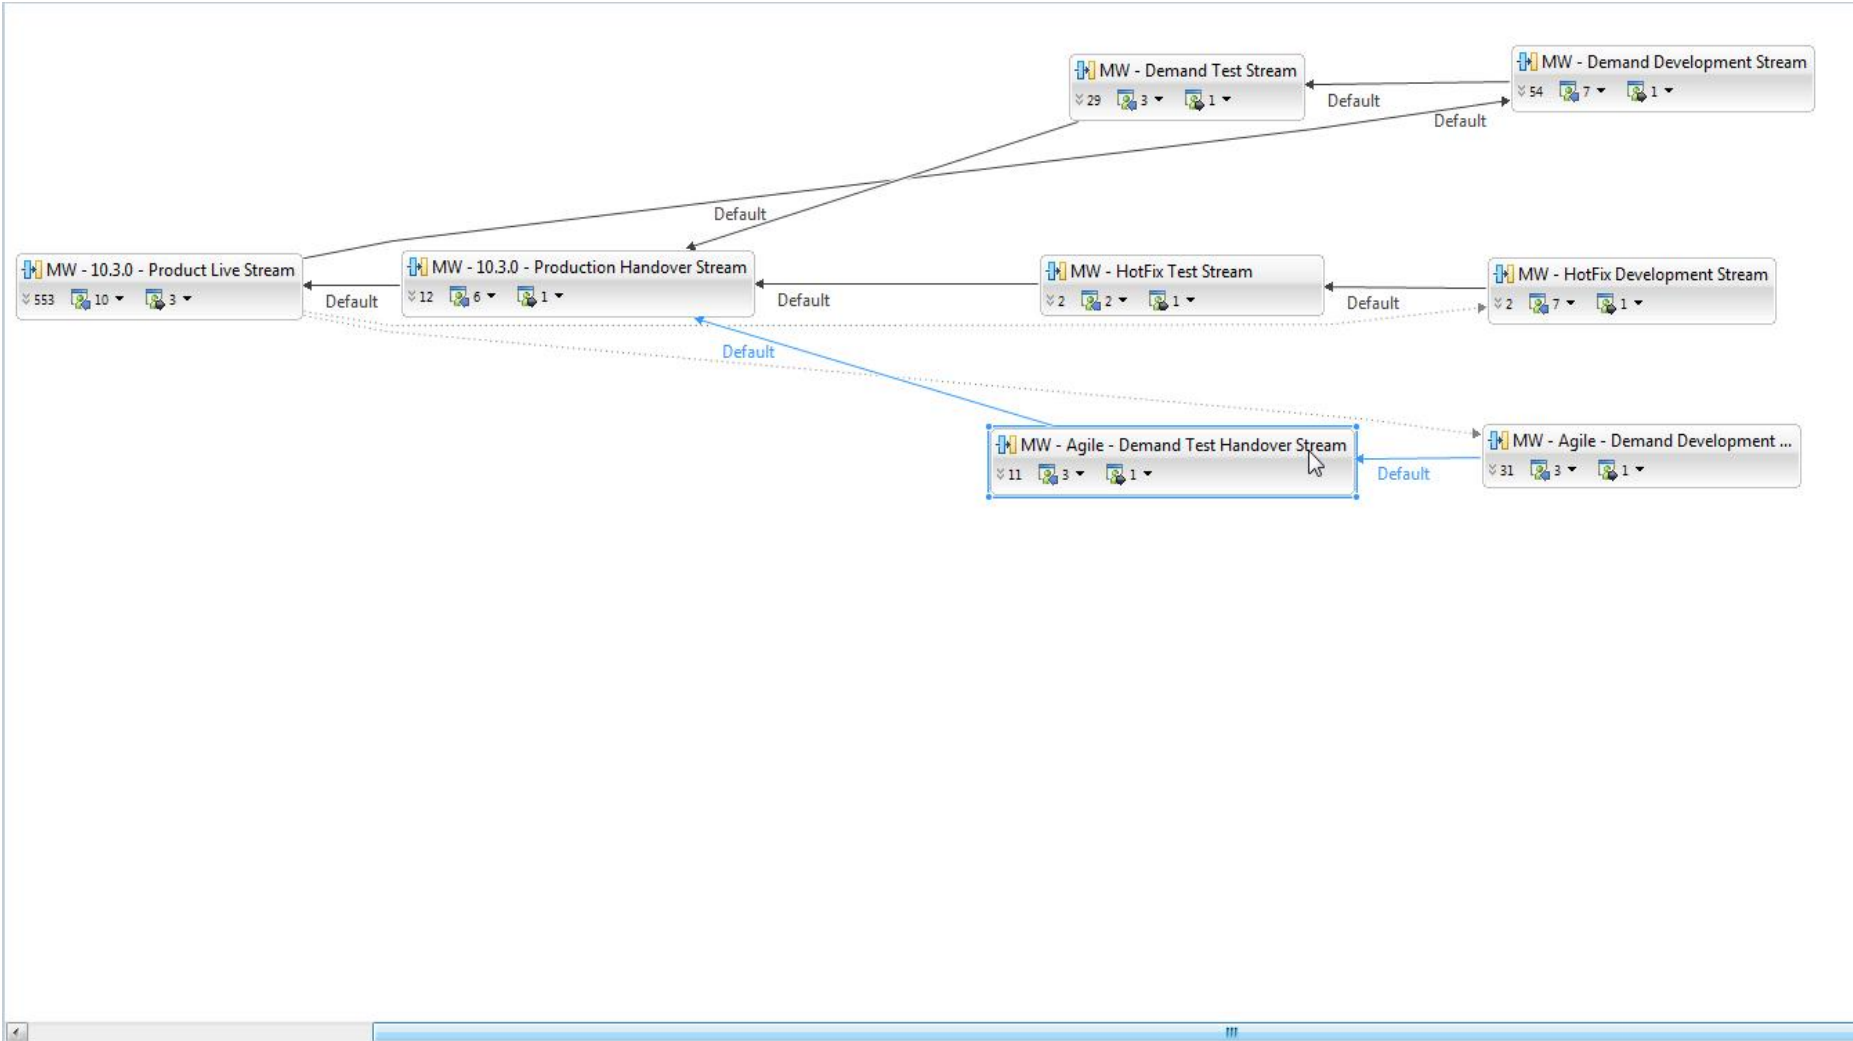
MW - Demand Test Stream
29 3 1

MW - Demand Development Stream
54 7 1

Default

Default

Default

MW - 10.3.0 - Product Live Stream
553 10 3

Default

MW - 10.3.0 - Production Handover Stream
12 6 1

Default

MW - HotFix Test Stream
2 2 1

Default

MW - HotFix Development Stream
2 7 1

Default

MW - Agile - Demand Test Handover Stream
11 3 1

Default

MW - Agile - Demand Development ...
31 3 1